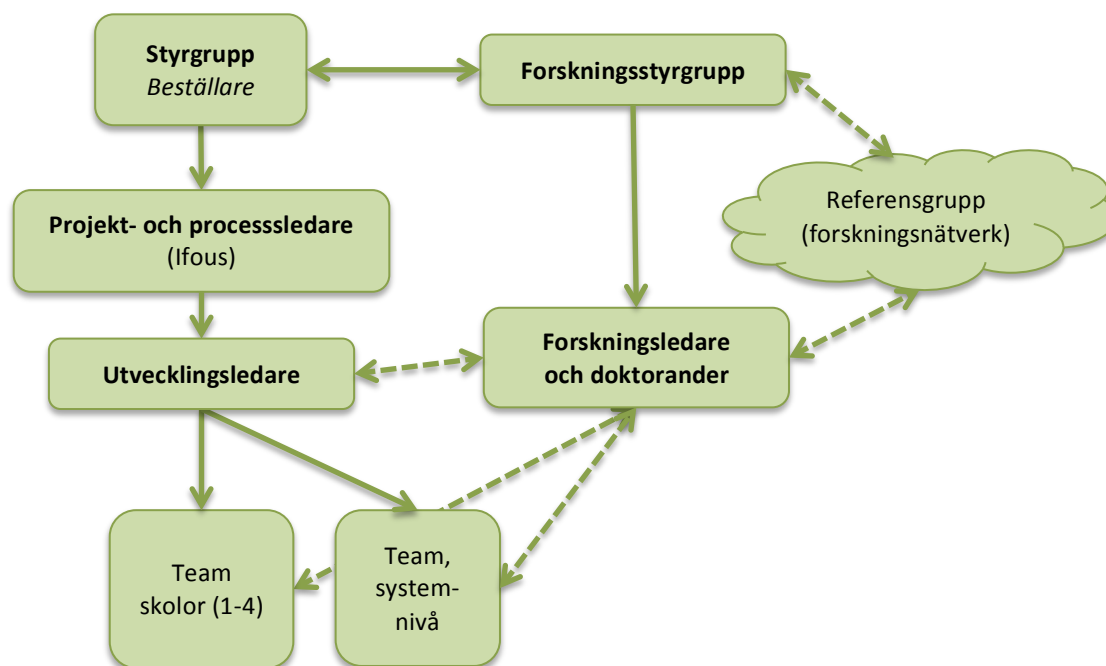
Styrgrupp
Beställare

Forskningsstyrgrupp

Referensgrupp
(forskningsnätverk)

Projekt- och processsledare
(Ifous)

Utvecklingsledare

Forskningsledare och doktorander

Team skolor (1-4)

Team, system-nivå